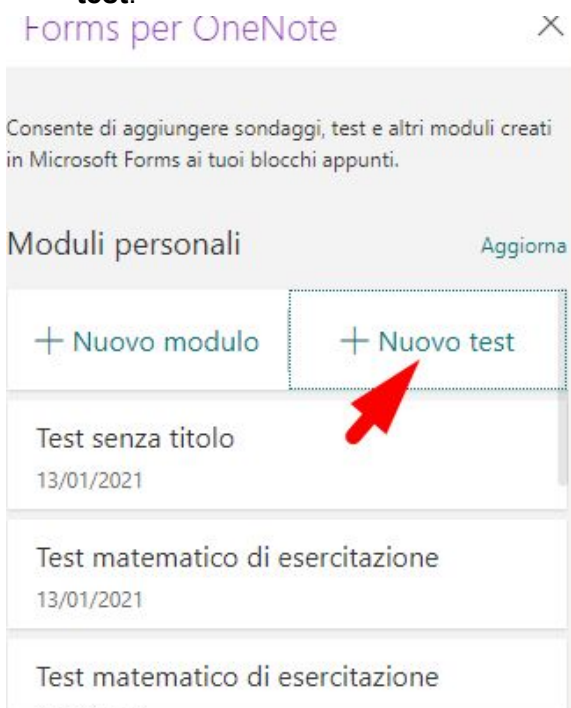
test.

Forms per OneNote

×

Consente di aggiungere sondaggi, test e altri moduli creati in Microsoft Forms ai tuoi blocchi appunti.

Moduli personali

Aggiorna

+ Nuovo modulo

+ Nuovo test

Test senza titolo
13/01/2021

Test matematico di esercitazione
13/01/2021

Test matematico di esercitazione
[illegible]